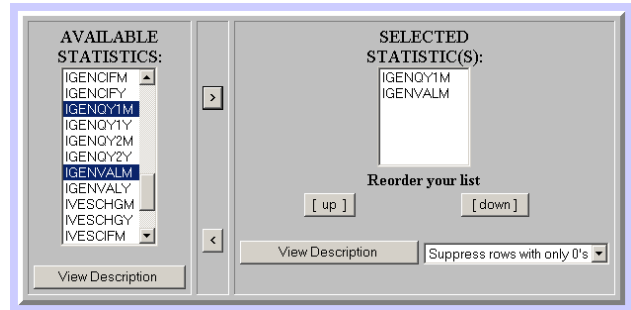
AVAILABLE STATISTICS:

IGENCIFM
IGENCIFY
IGENQY1M
IGENQY1Y
IGENQY2M
IGENQY2Y
IGENVALM
IGENVALY
IVESCHGM
IVESCHGY
IVESCIFM

>

<

View Description

SELECTED STATISTIC(S):

IGENQY1M
IGENVALM

Reorder your list

[ up ]

[ down ]

View Description

Suppress rows with only 0's